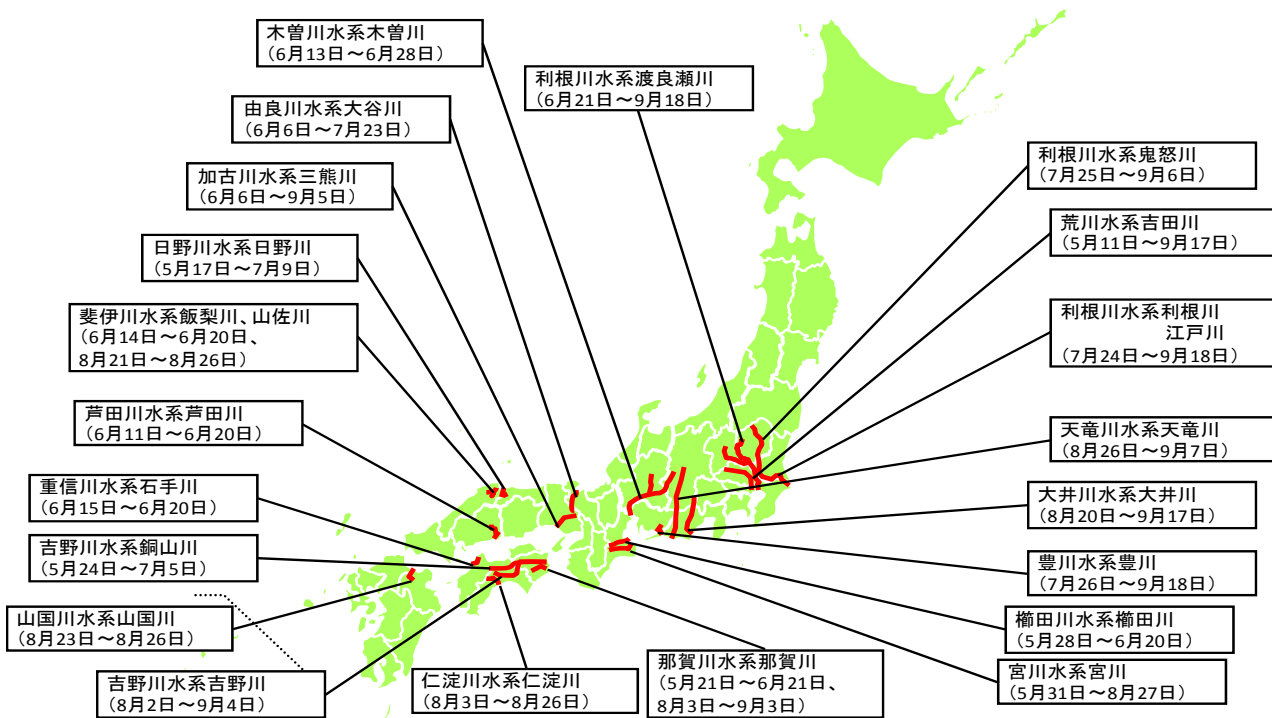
木曽川水系木曽川
（6月13日～6月28日）

利根川水系渡良瀬川
（6月21日～9月18日）

由良川水系大谷川
（6月6日～7月23日）

加古川水系三熊川
（6月6日～9月5日）

利根川水系鬼怒川
（7月25日～9月6日）

荒川水系吉田川
（5月11日～9月17日）

日野川水系日野川
（5月17日～7月9日）

斐伊川水系飯梨川、山佐川
（6月14日～6月20日、
8月21日～8月26日）

利根川水系利根川
江戸川
（7月24日～9月18日）

芦田川水系芦田川
（6月11日～6月20日）

天竜川水系天竜川
（8月26日～9月7日）

重信川水系石手川
（6月15日～6月20日）

大井川水系大井川
（8月20日～9月17日）

吉野川水系銅山川
（5月24日～7月5日）

豊川水系豊川
（7月26日～9月18日）

山国川水系山国川
（8月23日～8月26日）

櫛田川水系櫛田川
（5月28日～6月20日）

吉野川水系吉野川
（8月2日～9月4日）

仁淀川水系仁淀川
（8月3日～8月26日）

那賀川水系那賀川
（5月21日～6月21日、
8月3日～9月3日）

宮川水系宮川
（5月31日～8月27日）